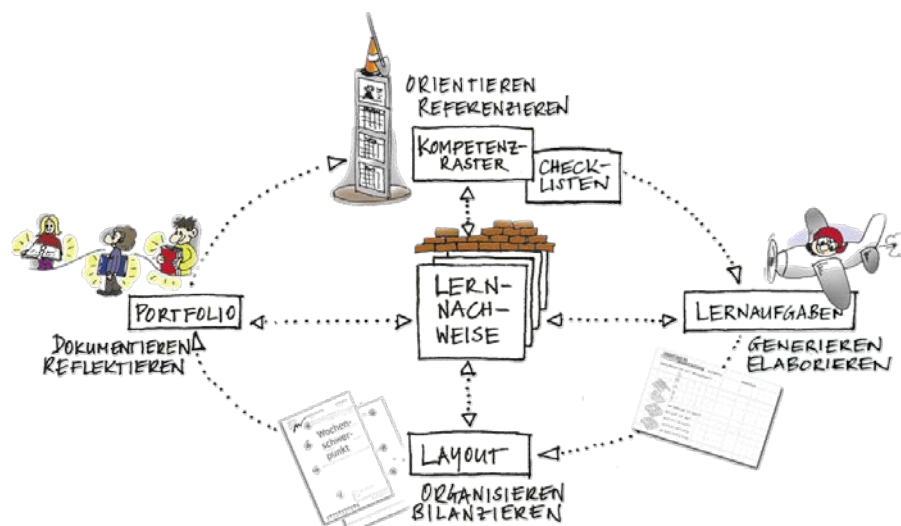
ORIENTIEREN
REFERENZIEREN

KOMPETENZ-
RASTER

CHECK-
LISTEN

LERNAUFGABEN

GENERIEREN
ELABORIEREN

LERN-
NACH-
WEISE

PORTFOLIO

DOKUMENTIEREN
REFLEKTIEREN

Wochen-
schwer-
punkt

LAYOUT

ORGANISIEREN
BILANZIEREN